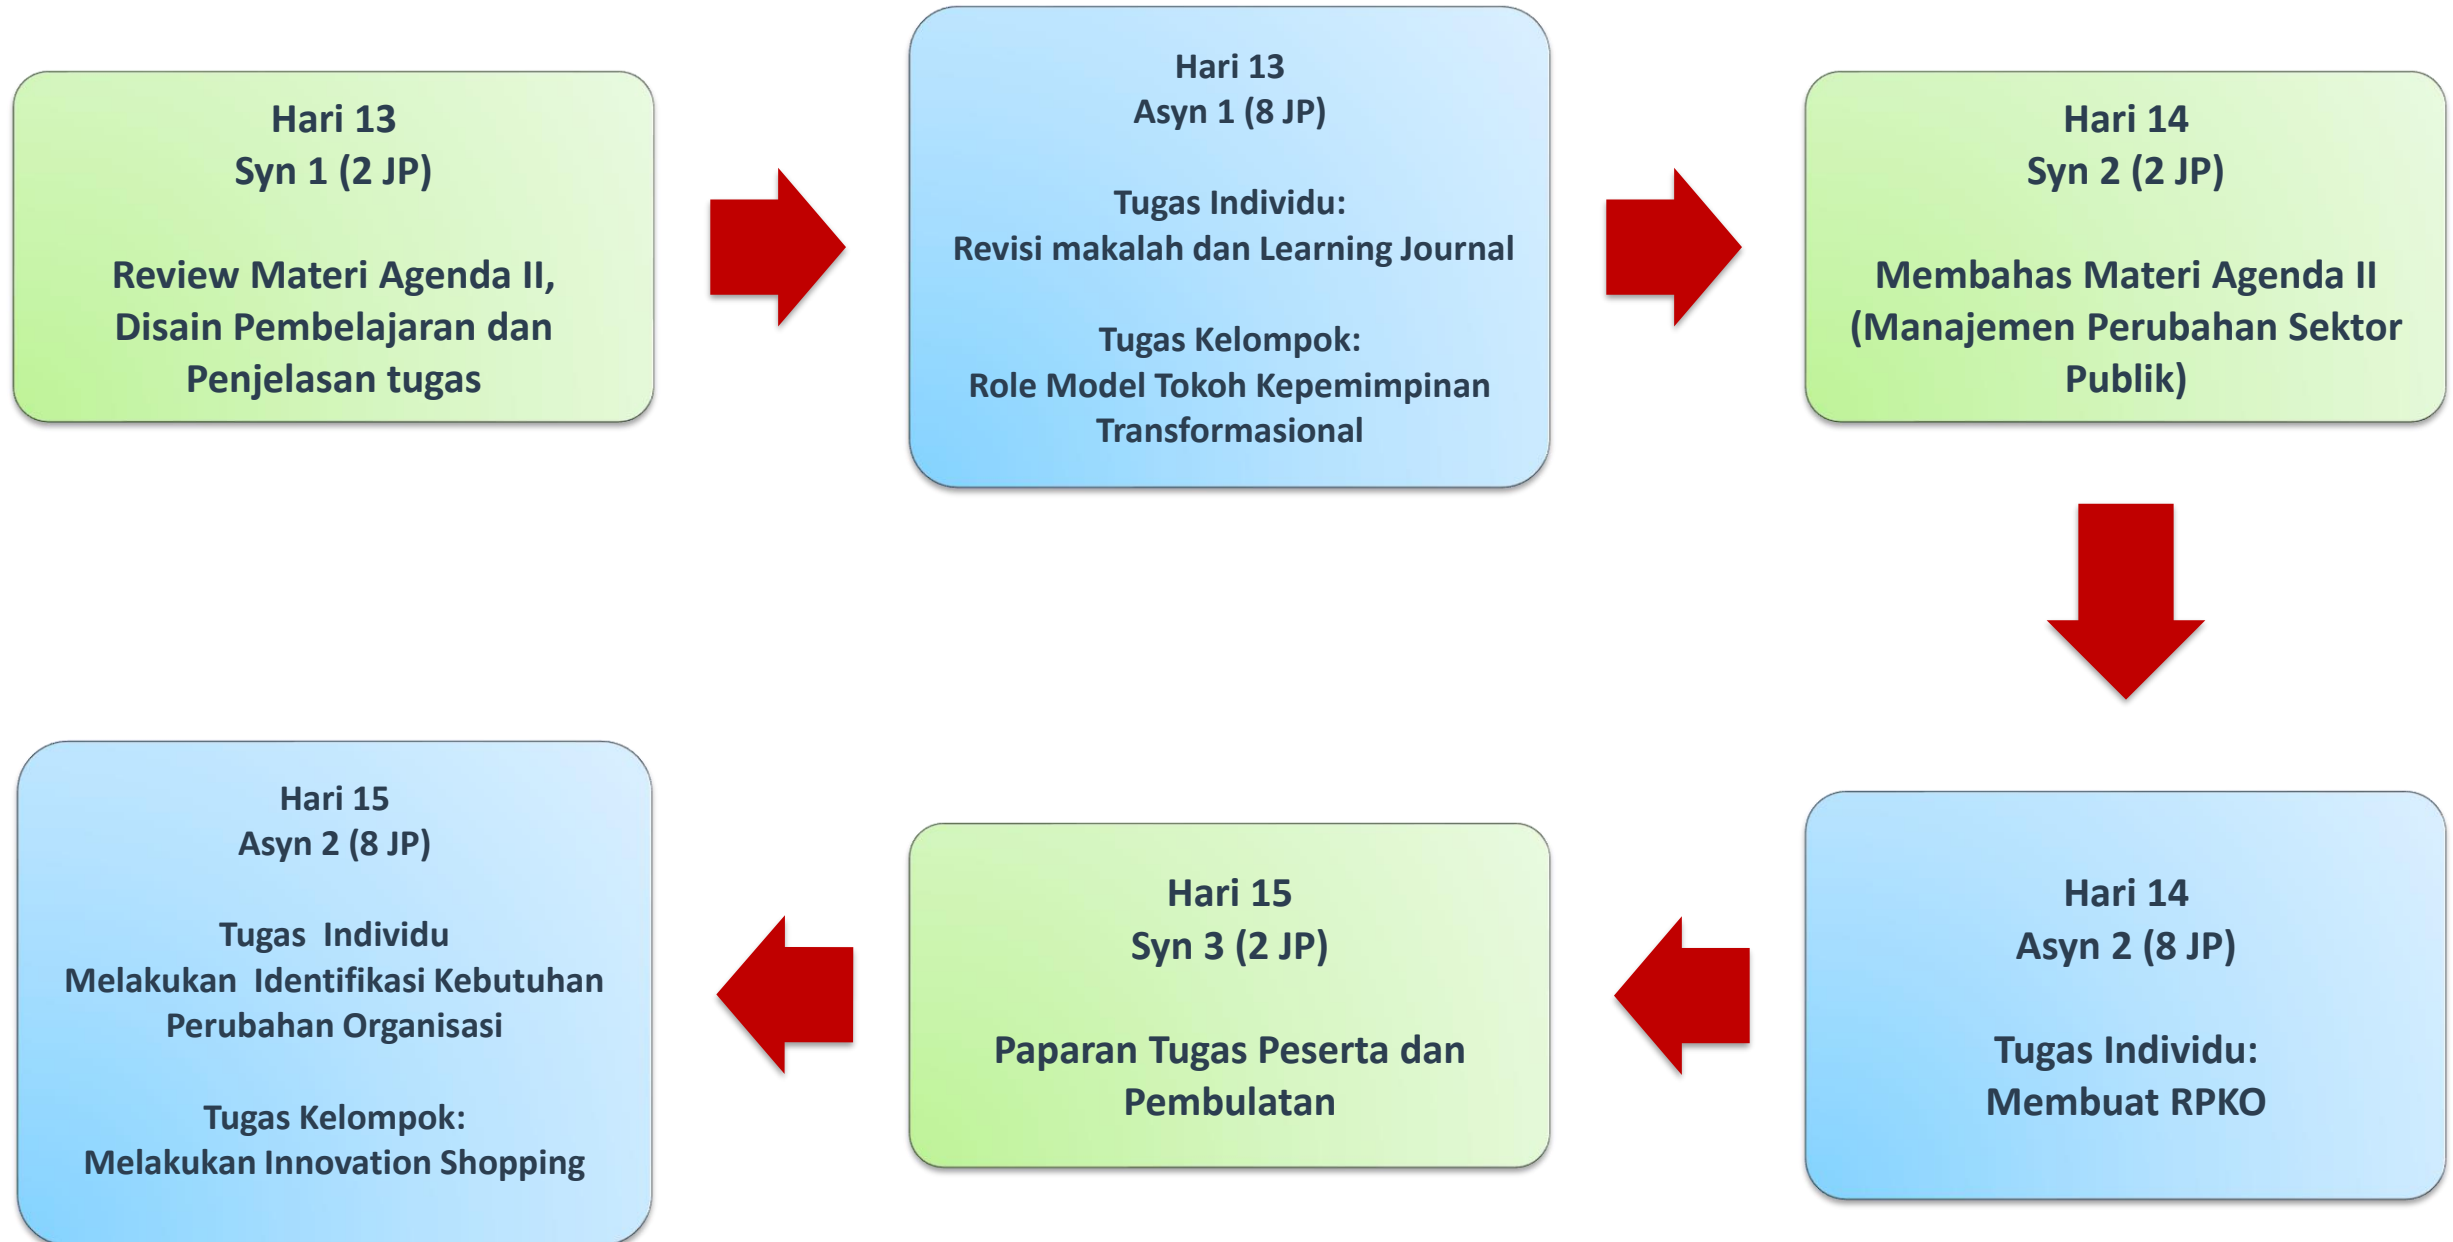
Hari 13
Syn 1 (2 JP)

Review Materi Agenda II, Disain Pembelajaran dan Penjelasan tugas

Hari 13
Asyn 1 (8 JP)

Tugas Individu:
Revisi makalah dan Learning Journal

Tugas Kelompok:
Role Model Tokoh Kepemimpinan Transformasional

Hari 14
Syn 2 (2 JP)

Membahas Materi Agenda II (Manajemen Perubahan Sektor Publik)

Hari 14
Asyn 2 (8 JP)

Tugas Individu:
Membuat RPKO

Hari 15
Syn 3 (2 JP)

Paparan Tugas Peserta dan Pembulatan

Hari 15
Asyn 2 (8 JP)

Tugas Individu
Melakukan Identifikasi Kebutuhan Perubahan Organisasi

Tugas Kelompok:
Melakukan Innovation Shopping